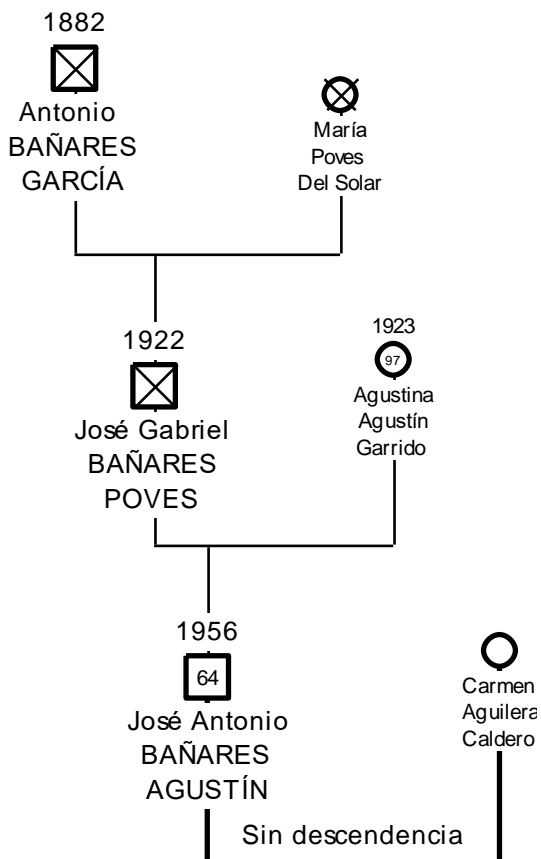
1882

Antonio BAÑARES GARCÍA

María Poves Del Solar

1922

José Gabriel BAÑARES POVES

1923

97

Agustina Agustín Garrido

1956

64

José Antonio BAÑARES AGUSTÍN

Carmen Aguilera Caldero

Sin descendencia